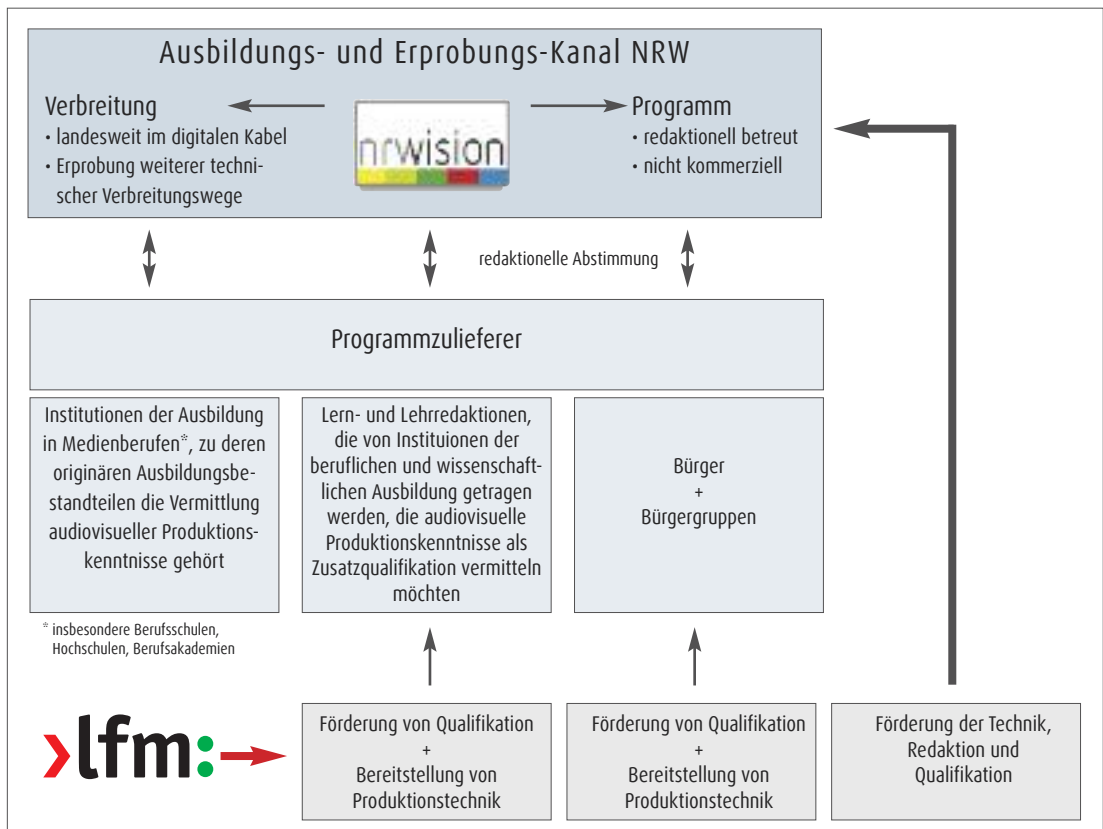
Ausbildungs- und Erprobungs-Kanal NRW

Verbreitung
• landesweit im digitalen Kabel
• Erprobung weiterer technischer Verbreitungswege

nrwision

Programm
• redaktionell betreut
• nicht kommerziell

redaktionelle Abstimmung

Programmzulieferer

Institutionen der Ausbildung in Medienberufen*, zu deren originären Ausbildungsbestandteilen die Vermittlung audiovisueller Produktionskenntnisse gehört

Lern- und Lehrredaktionen, die von Instituionen der beruflichen und wissenschaftlichen Ausbildung getragen werden, die audiovisuelle Produktionskenntnisse als Zusatzqualifikation vermitteln möchten

Bürger
+
Bürgergruppen

* insbesondere Berufsschulen, Hochschulen, Berufsakademien

›lfm:

Förderung von Qualifikation
+
Bereitstellung von Produktionstechnik

Förderung von Qualifikation
+
Bereitstellung von Produktionstechnik

Förderung der Technik, Redaktion und Qualifikation